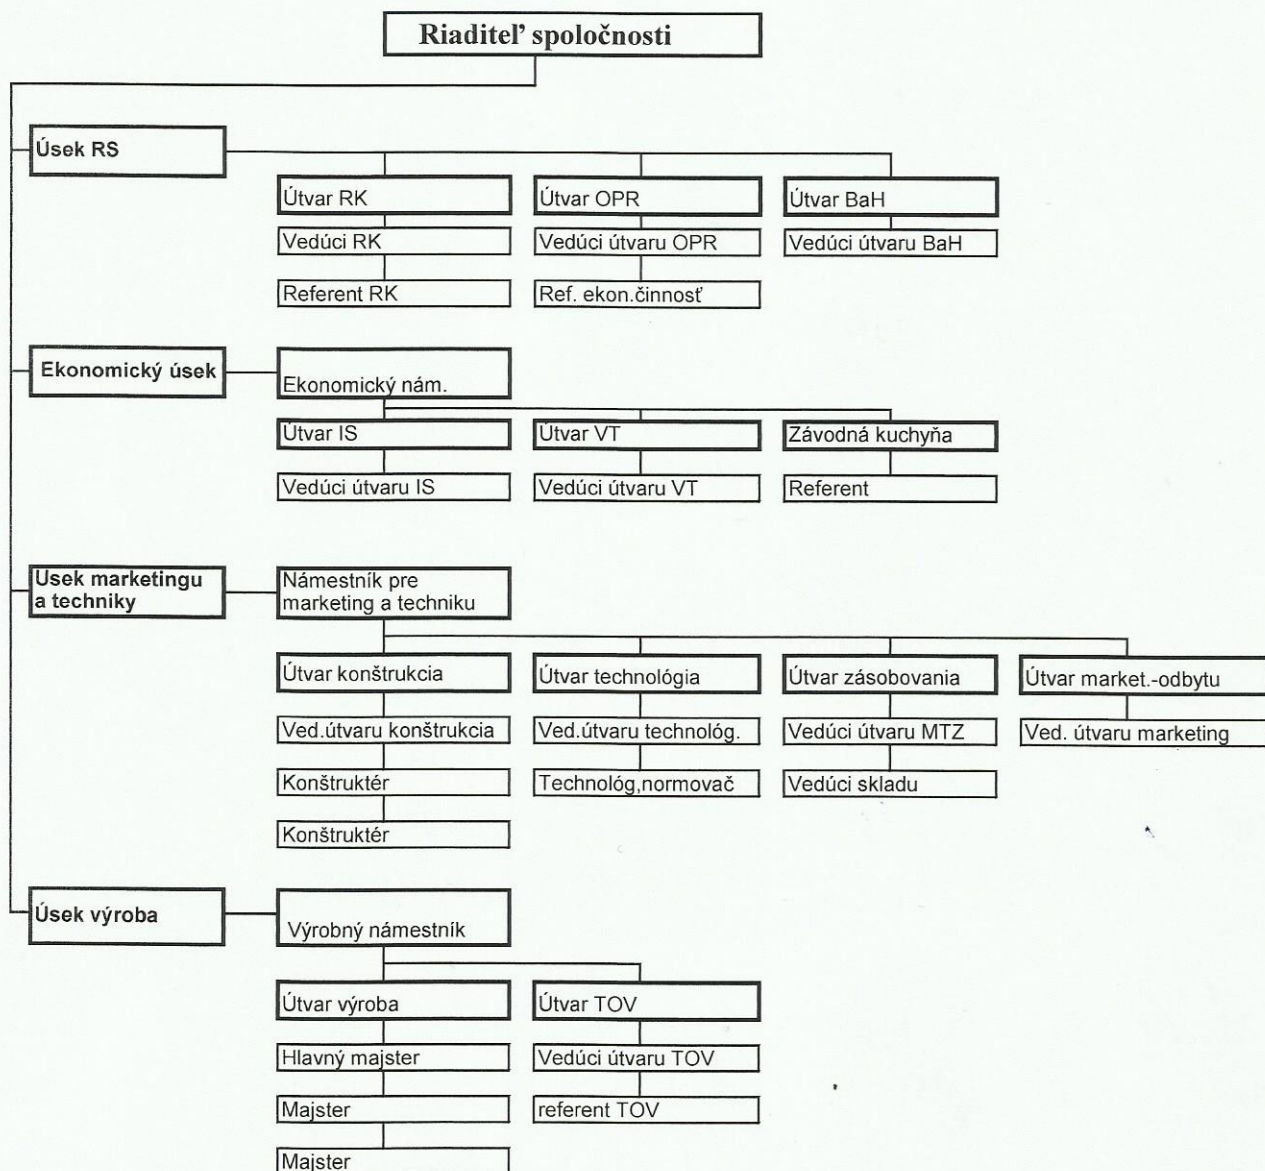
Riaditeľ spoločnosti

Úsek RS

Útvar RK
Vedúci RK
Referent RK

Útvar OPR
Vedúci útvaru OPR
Ref. ekon.činnosť

Útvar BaH
Vedúci útvaru BaH

Ekonomický úsek

Ekonomický nám.

Útvar IS
Vedúci útvaru IS

Útvar VT
Vedúci útvaru VT

Závodná kuchyňa
Referent

Usek marketingu a techniky

Námestník pre marketing a techniku

Útvar konštrukcia
Ved.útvaru konštrukcia
Konštruktér
Konštruktér

Útvar technológia
Ved.útvaru technológ.
Technológ,normovač

Útvar zásobovania
Vedúci útvaru MTZ
Vedúci skladu

Útvar market.-odbytu
Ved. útvaru marketing

Úsek výroba

Výrobný námestník

Útvar výroba
Hlavný majster
Majster
Majster

Útvar TOV
Vedúci útvaru TOV
referent TOV